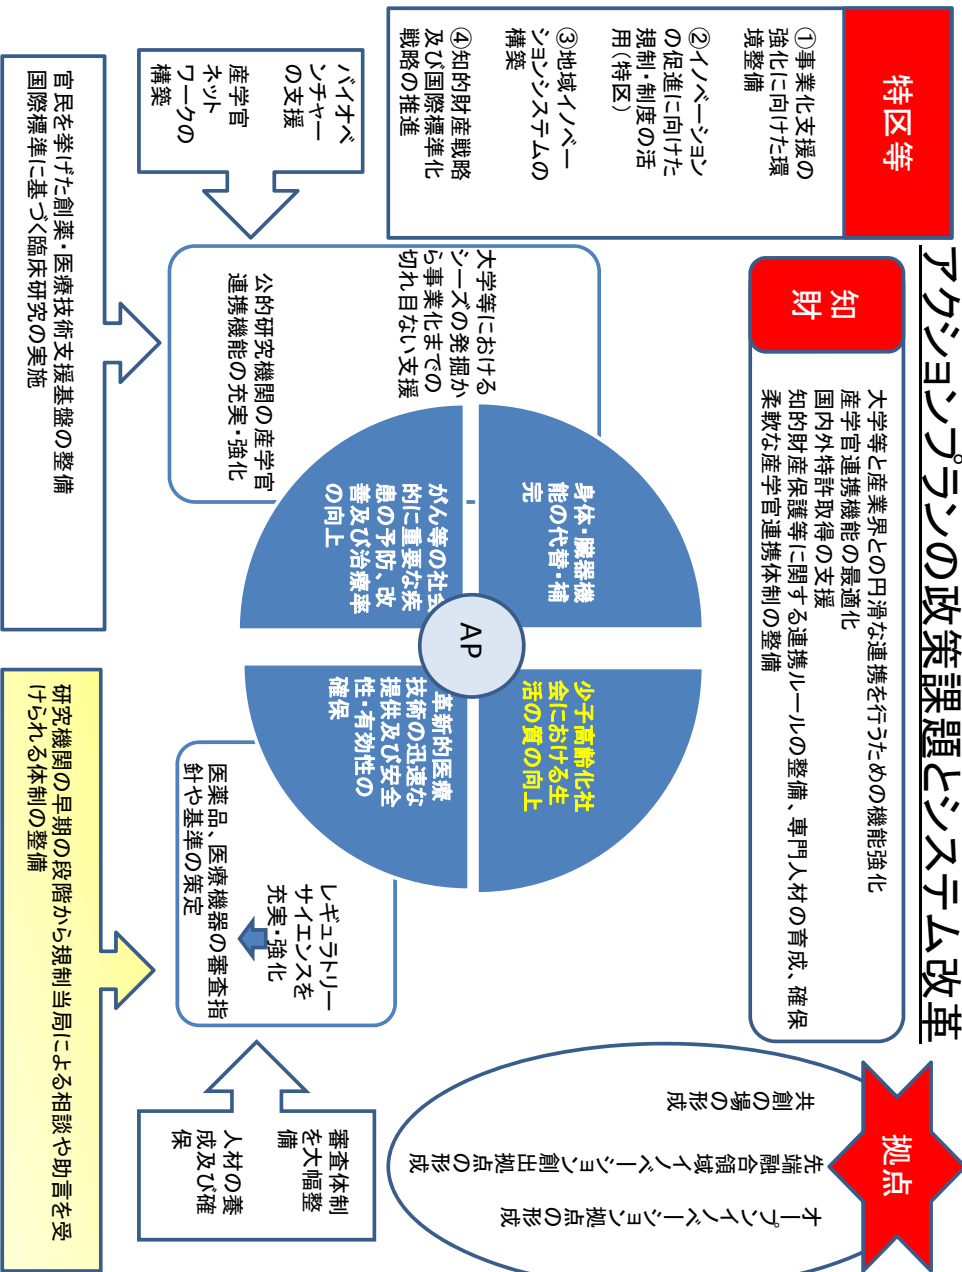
アクションプランの政策課題とシステム改革

特区等

①事業化支援の強化に向けた環境整備

②イノベーションの促進に向けた規制・制度の活用（特区）

③地域イノベーションシステムの構築

④知的財産戦略及び国際標準化戦略の推進

知財

大学等と産業界との円滑な連携を行うための機能強化
産学官連携機能の最適化
国内外特許取得の支援
知的財産保護等に関する連携ルールの整備、専門人材の育成、確保
柔軟な産学官連携体制の整備

バイオベンチャーの支援

産学官ネットワークの構築

官民を挙げた創薬・医療技術支援基盤の整備
国際標準に基づく臨床研究の実施

大学等におけるシーズの発掘から事業化までの切れ目ない支援

公的研究機関の産学官連携機能の充実・強化

身体・臓器機能の代替・補完

がん等の社会的に重要な疾患の予防、改善及び治療率の向上

AP

少子高齢化社会における生活の質の向上

革新的医療技術の迅速な提供及び安全性・有効性の確保

医薬品、医療機器の審査指針や基準の策定

レギュラトリーサイエンスを充実・強化

研究機関の早期の段階から規制当局による相談や助言を受けられる体制の整備

審査体制を大幅整備

人材の養成及び確保

拠点

共創の場の形成

先端融合領域イノベーション創出拠点の形成

オープンイノベーション拠点の形成